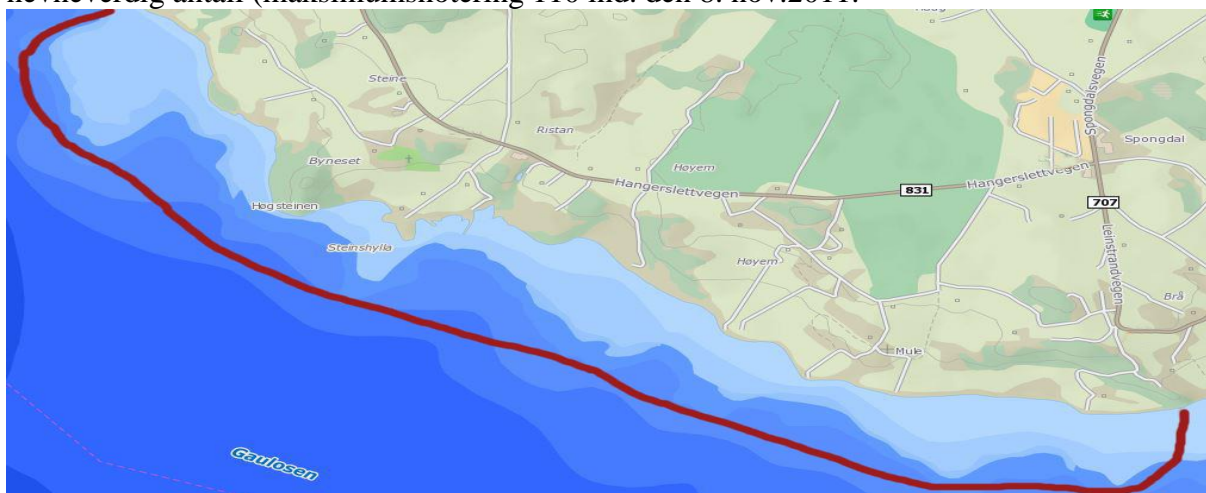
nevneverdig antall (maksimumsnotering 110 ind. den 8. nov2011.

Steine
Ristan
Byneset
Høyem
Hangerslettvegen
831
Hangerslettvegen
Spongdalsvegen
Spongdal
707
Høg steinen
Steinshyila
Høyem
Leinstrandvegen
Brå
Mule
Gaulosen